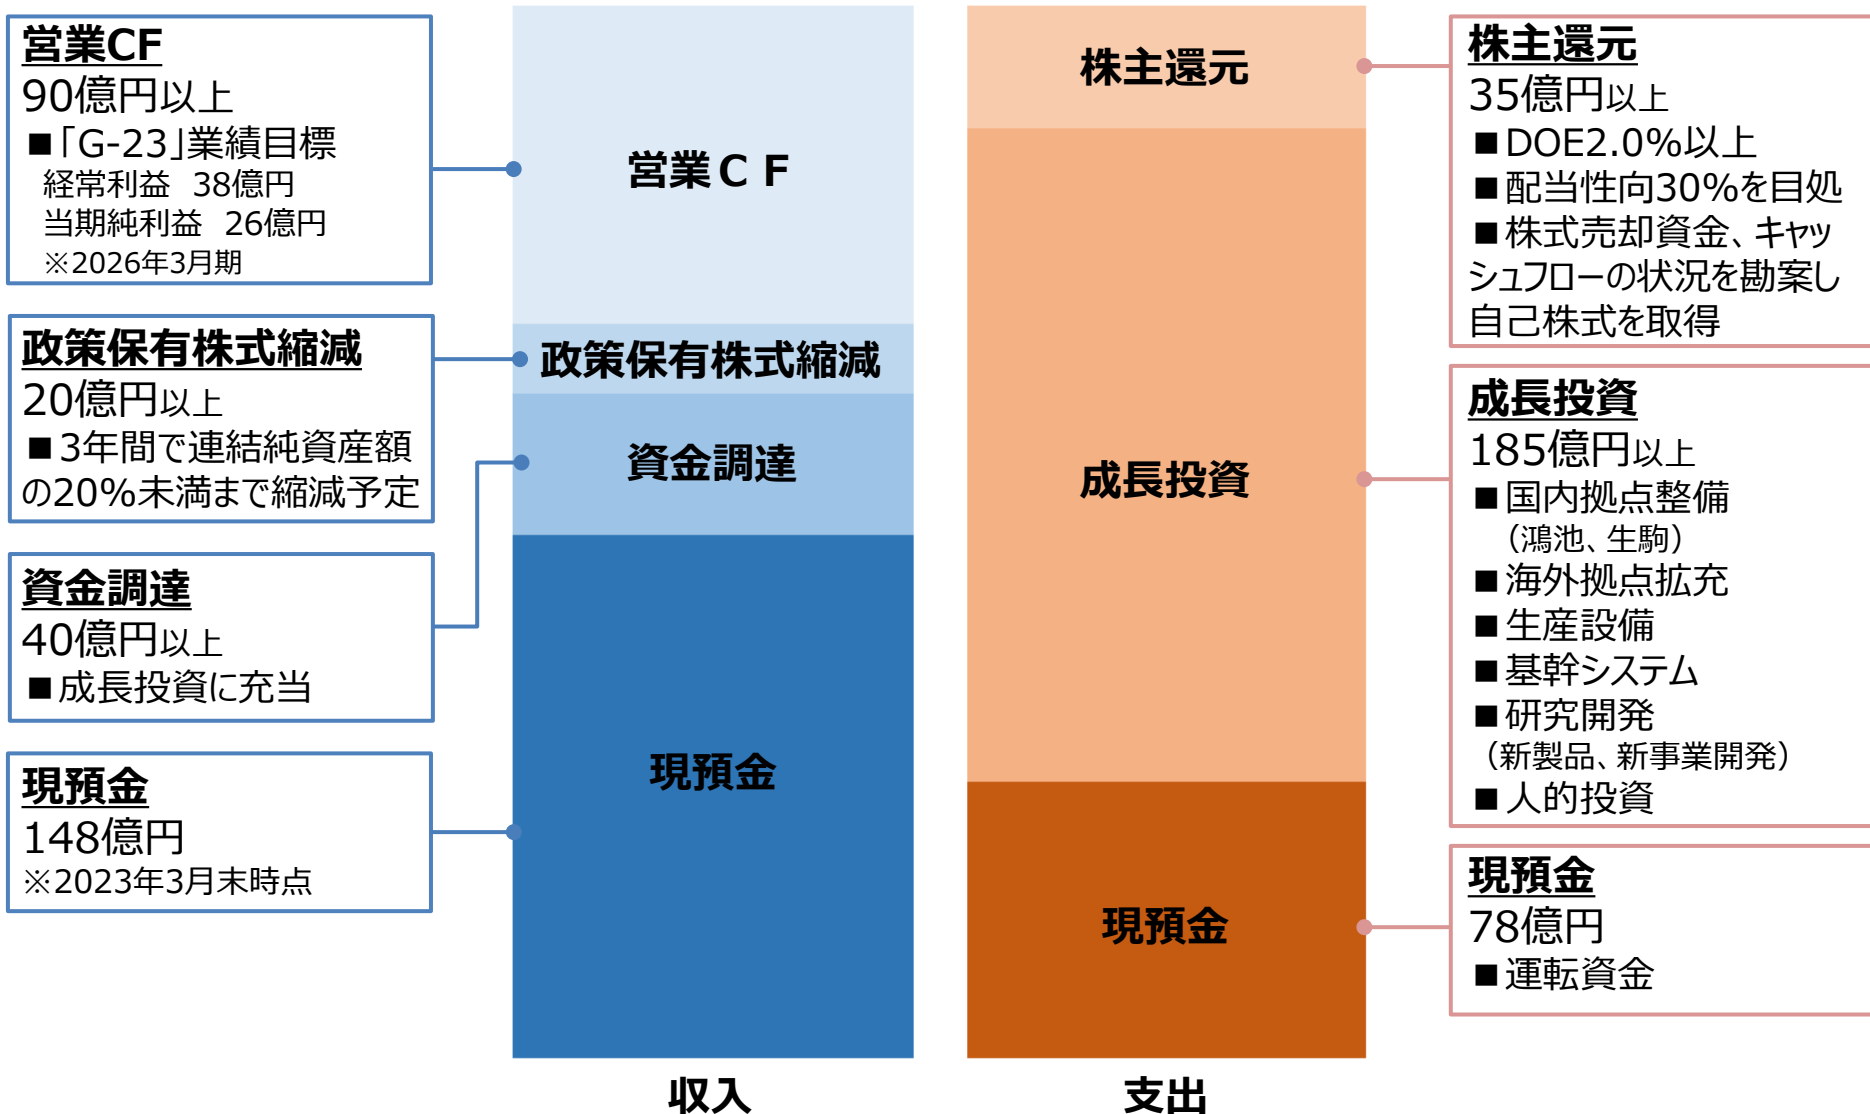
営業CF
90億円以上
■「G-23」業績目標
経常利益　38億円
当期純利益　26億円
※2026年3月期

政策保有株式縮減
20億円以上
■3年間で連結純資産額の20%未満まで縮減予定

資金調達
40億円以上
■成長投資に充当

現預金
148億円
※2023年3月末時点

営業ＣＦ

政策保有株式縮減

資金調達

現預金

収入

株主還元

成長投資

現預金

支出

株主還元
35億円以上
■DOE2.0%以上
■配当性向30%を目処
■株式売却資金、キャッシュフローの状況を勘案し自己株式を取得

成長投資
185億円以上
■国内拠点整備
（鴻池、生駒）
■海外拠点拡充
■生産設備
■基幹システム
■研究開発
（新製品、新事業開発）
■人的投資

現預金
78億円
■運転資金